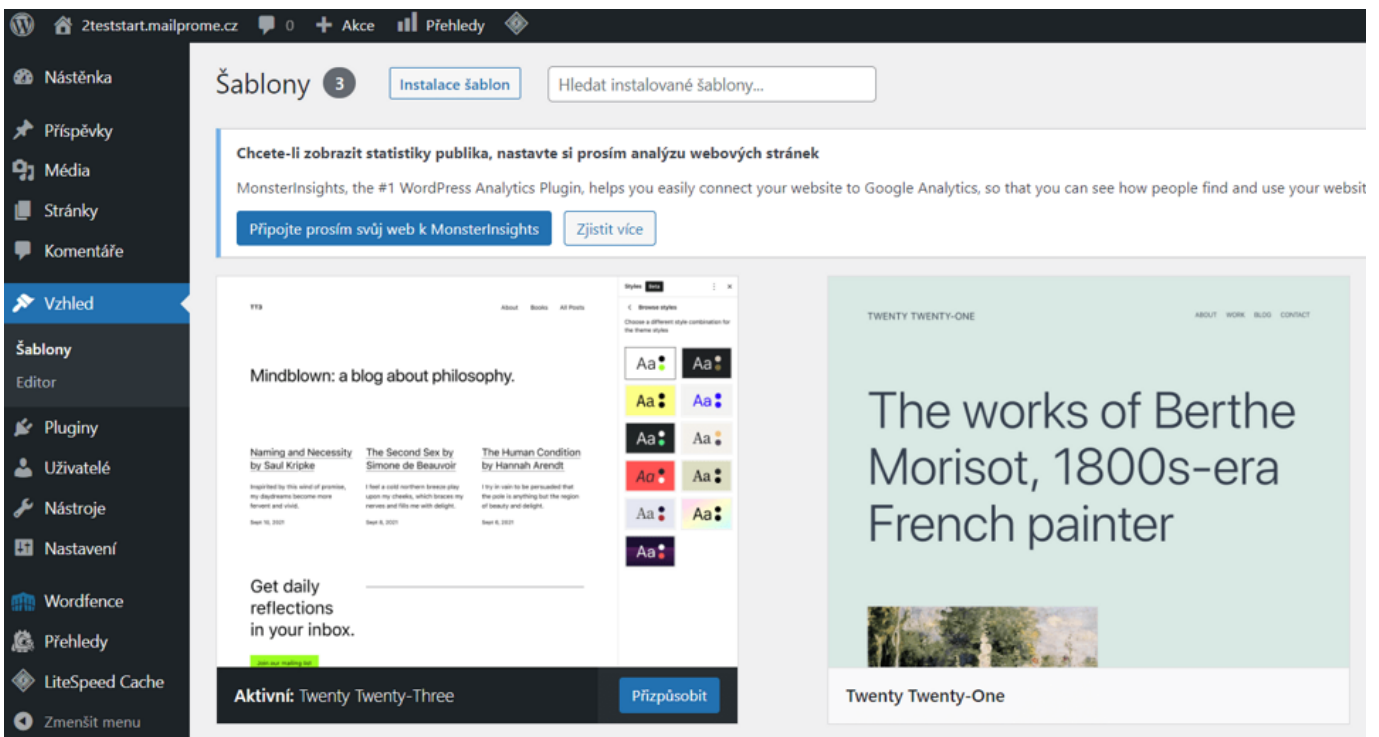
2teststart.mailprome.cz 0 Akce Přehledy

Nástěnka
Příspěvky
Média
Stránky
Komentáře
Vzhled
Šablony
Editor
Pluginy
Uživatelé
Nástroje
Nastavení
Wordfence
Přehledy
LiteSpeed Cache
Zmenšit menu

Šablony 3 Instalace šablon Hledat instalované šablony...

Chcete-li zobrazit statistiky publika, nastavte si prosím analýzu webových stránek

MonsterInsights, the #1 WordPress Analytics Plugin, helps you easily connect your website to Google Analytics, so that you can see how people find and use your websit

Připojte prosím svůj web k MonsterInsights Zjistit více

TT3 About Books All Posts

Mindblown: a blog about philosophy.

Naming and Necessity by Saul Kripke
Inspired by this wind of promise, my daydreams become more fervent and vivid.
Sept 10, 2021

The Second Sex by Simone de Beauvoir
I feel a cold northern breeze play upon my cheeks, which braces my nerves and fills me with delight.
Sept 8, 2021

The Human Condition by Hannah Arendt
I try in vain to be persuaded that the pole is anything but the region of beauty and delight.
Sept 6, 2021

Get daily reflections in your inbox.

Join our mailing list

Styles Beta
Browse styles
Choose a different style combination for the theme styles
Aa Aa Aa Aa Aa Aa Aa Aa Aa Aa Aa

Aktivní: Twenty Twenty-Three Přizpůsobit

TWENTY TWENTY-ONE ABOUT WORK BLOG CONTACT

The works of Berthe Morisot, 1800s-era French painter

Twenty Twenty-One